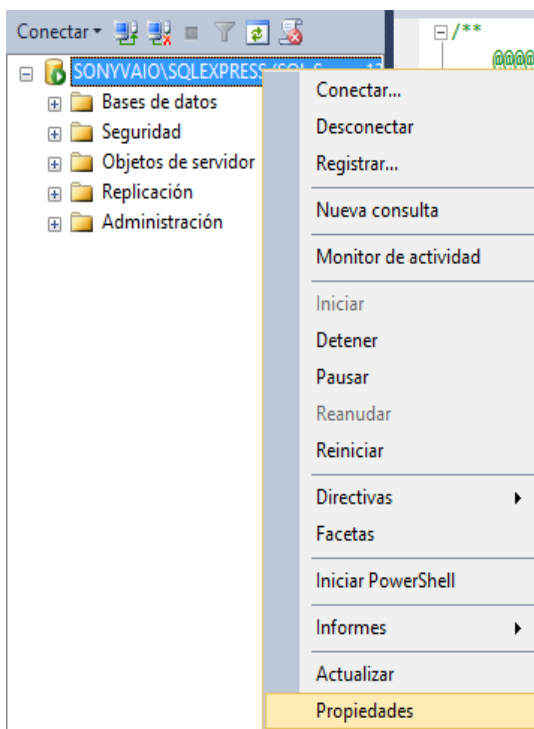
Conectar ▾

SONYVAIO\SQLEXPRESS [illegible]

Bases de datos
Seguridad
Objetos de servidor
Replicación
Administración

/**
@@@@

Conectar...
Desconectar
Registrar...
Nueva consulta
Monitor de actividad
Iniciar
Detener
Pausar
Reanudar
Reiniciar
Directivas
Facetas
Iniciar PowerShell
Informes
Actualizar
Propiedades